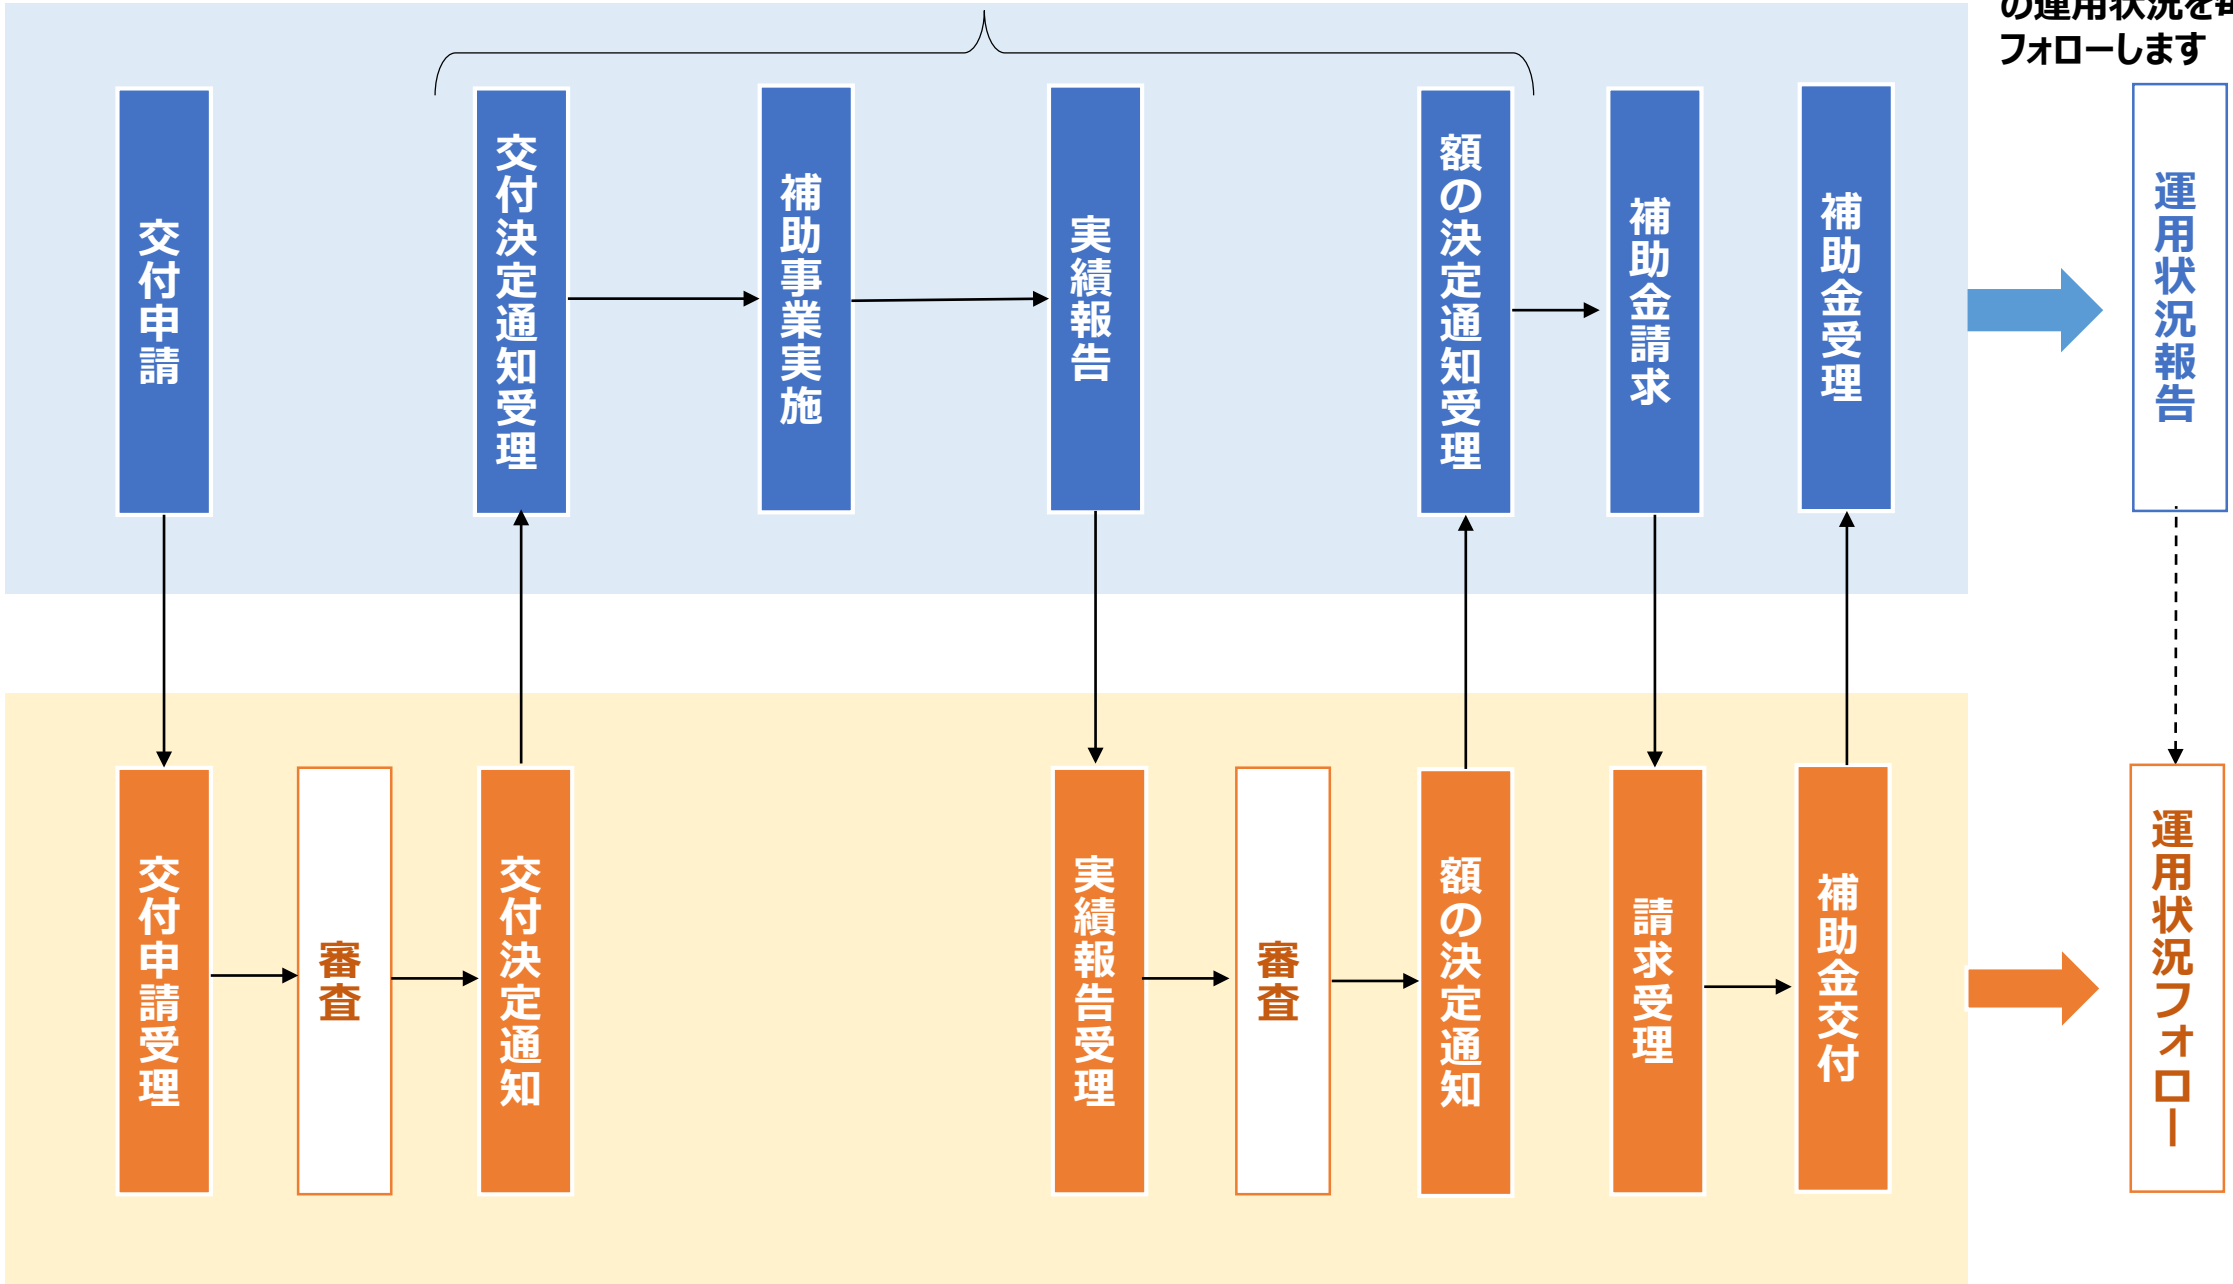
の運用状況を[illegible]
フォローします

交付申請

交付決定通知受理

補助事業実施

実績報告

額の決定通知受理

補助金請求

補助金受理

運用状況報告

交付申請受理

審査

交付決定通知

実績報告受理

審査

額の決定通知

請求受理

補助金交付

運用状況フォロー